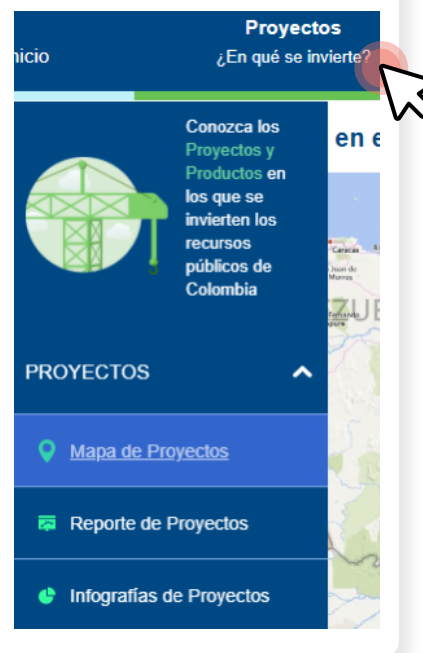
nicio

Proyectos
¿En qué se invierte?

Conozca los Proyectos y Productos en los que se invierten los recursos públicos de Colombia

en e

Caracas
ZUE

PROYECTOS

Mapa de Proyectos

Reporte de Proyectos

Infografías de Proyectos